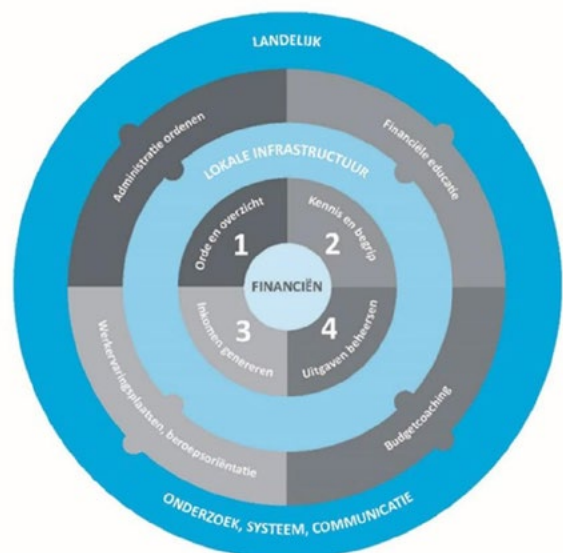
LANDELIJK

Administratie ordenen

Financiële educatie

LOKALE INFRASTRUCTUUR

Orde en overzicht

1

Kennis en begrip

2

FINANCIËN

Inkomen genereren

3

Uitgaven beheersen

4

Werkervaringsplaatsen, beroepsoriëntatie

Budgetcoaching

ONDERZOEK, SYSTEEM, COMMUNICATIE